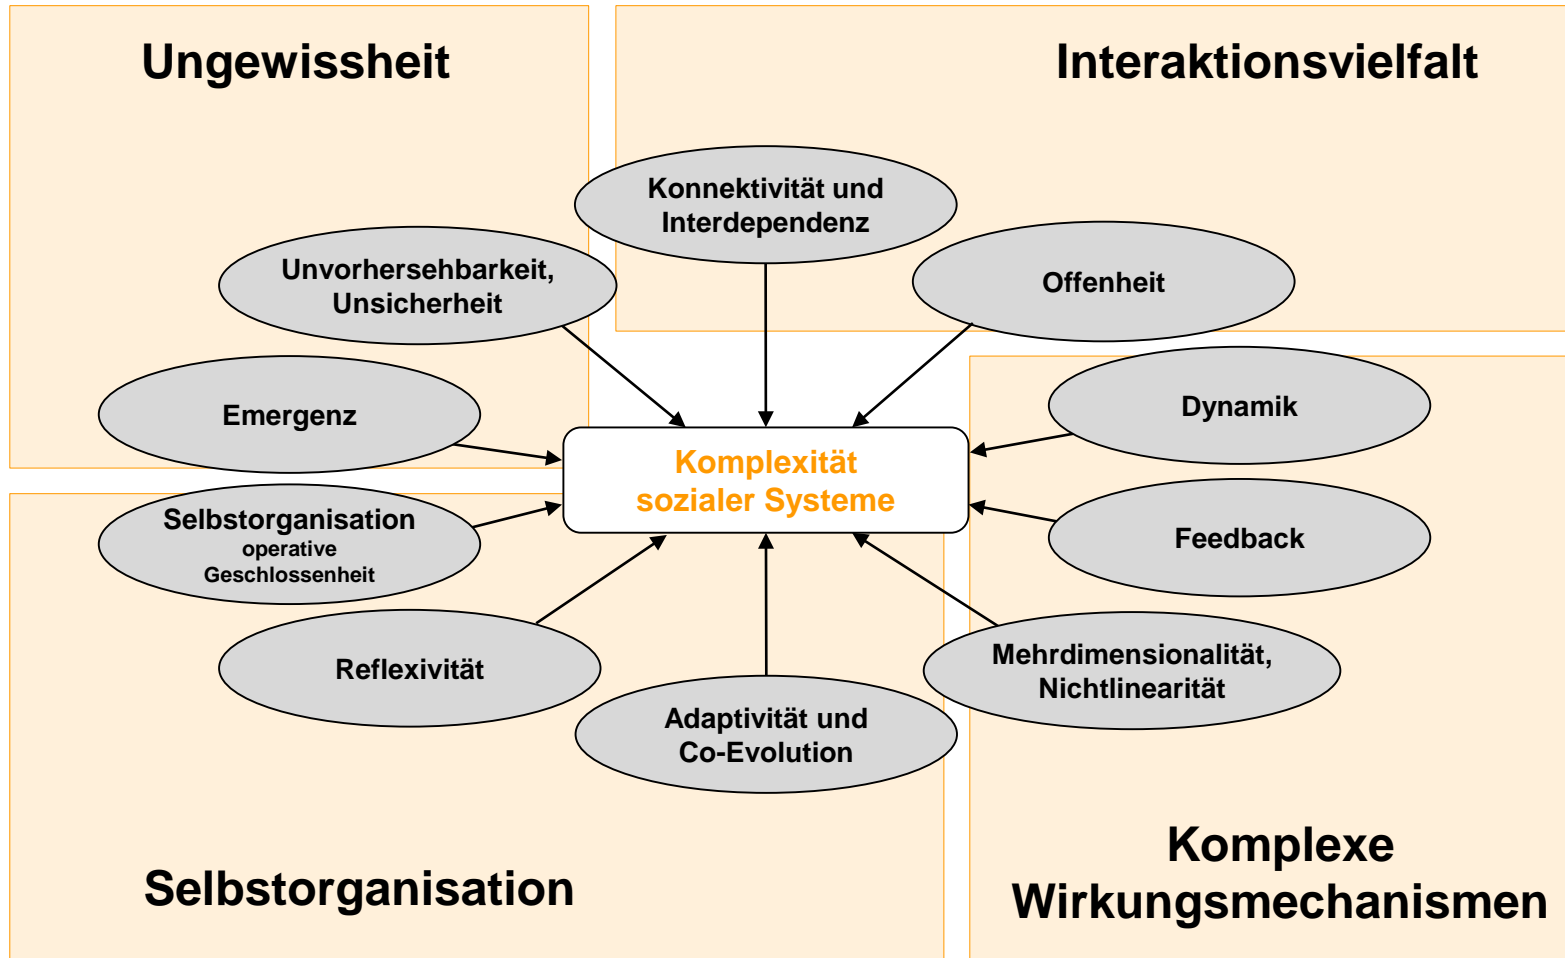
Ungewissheit

Interaktionsvielfalt

Konnektivität und Interdependenz

Unvorhersehbarkeit, Unsicherheit

Offenheit

Emergenz

Dynamik

Komplexität sozialer Systeme

Selbstorganisation
operative
Geschlossenheit

Feedback

Reflexivität

Mehrdimensionalität, Nichtlinearität

Adaptivität und Co-Evolution

Selbstorganisation

Komplexe Wirkungsmechanismen